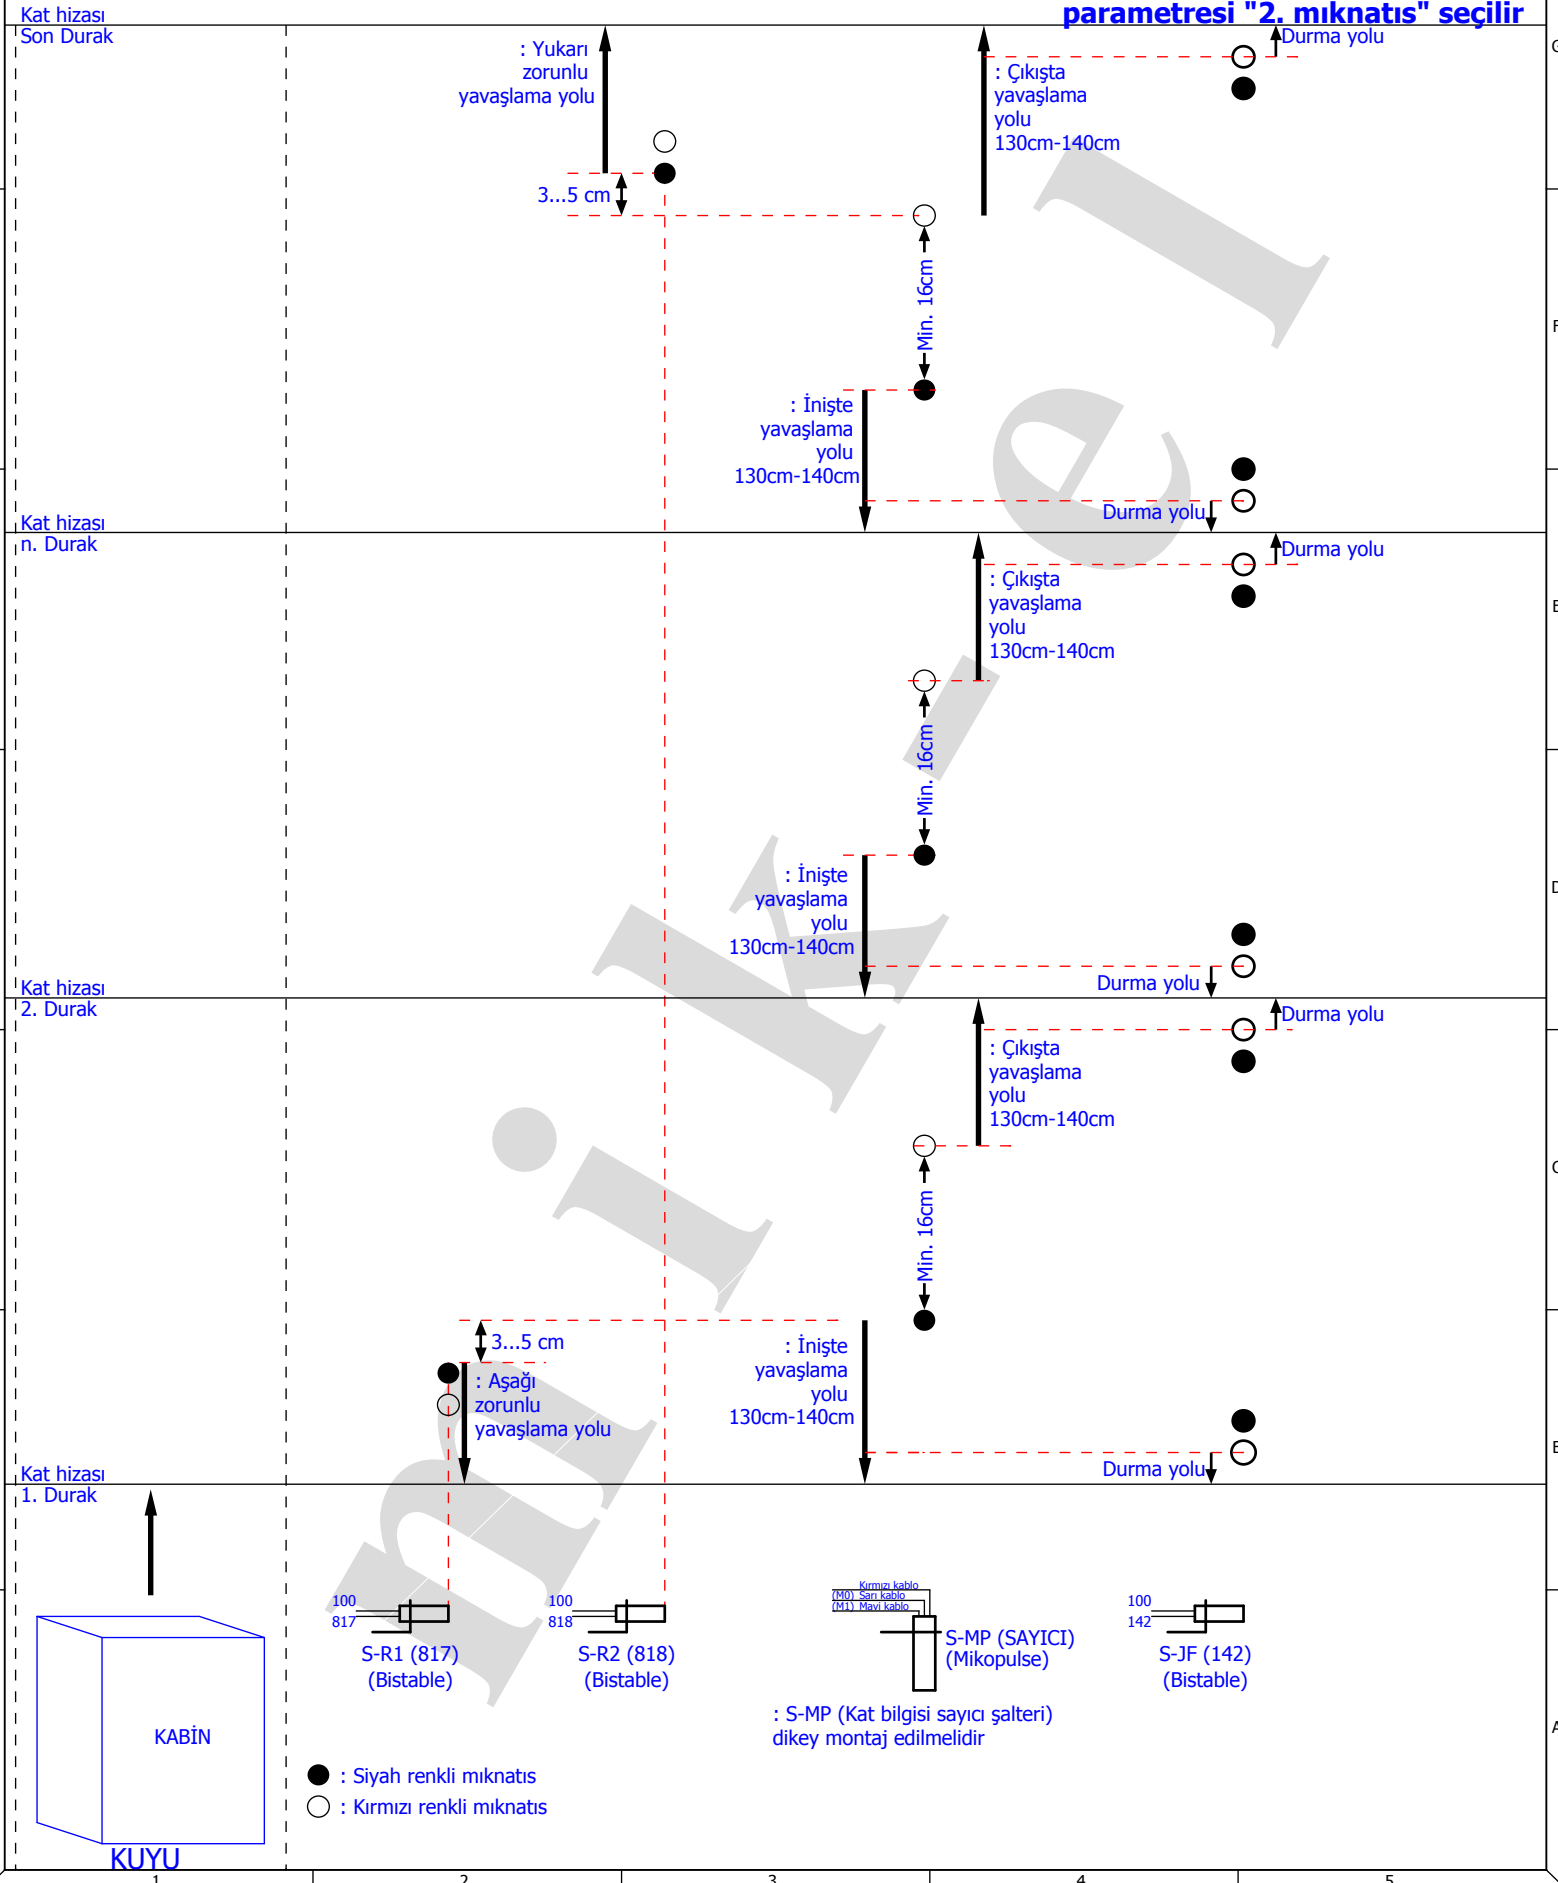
Kat hizası
Son Durak

parametresi "2. mıknatıs" seçilir

: Yukarı zorunlu yavaşlama yolu

3...5 cm

Durma yolu

: Çıkışta yavaşlama yolu 130cm-140cm

Min. 16cm

: İnişte yavaşlama yolu 130cm-140cm

Durma yolu

Kat hizası
n. Durak

Durma yolu

: Çıkışta yavaşlama yolu 130cm-140cm

Min. 16cm

: İnişte yavaşlama yolu 130cm-140cm

Durma yolu

Kat hizası
2. Durak

Durma yolu

: Çıkışta yavaşlama yolu 130cm-140cm

Min. 16cm

3...5 cm

: Aşağı zorunlu yavaşlama yolu

: İnişte yavaşlama yolu 130cm-140cm

Durma yolu

Kat hizası
1. Durak

100
817
S-R1 (817)
(Bistable)

100
818
S-R2 (818)
(Bistable)

Kırmızı kablo
(M0) Sarı kablo
(M1) Mavi kablo
S-MP (SAYICI)
(Mikopulse)

100
142
S-JF (142)
(Bistable)

: S-MP (Kat bilgisi sayıcı şalteri) dikey montaj edilmelidir

KABİN

KUYU

: Siyah renkli mıknatıs
: Kırmızı renkli mıknatıs

mikel

1 2 3 4 5